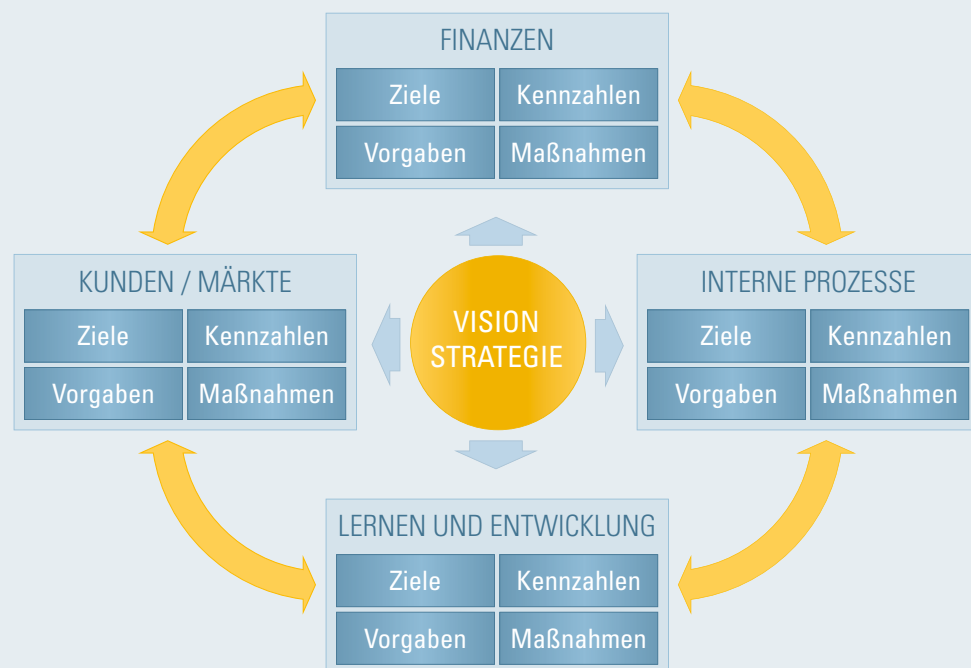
FINANZEN

| Ziele | Kennzahlen |
|---|---|
| Vorgaben | Maßnahmen |

KUNDEN / MÄRKTE

| Ziele | Kennzahlen |
|---|---|
| Vorgaben | Maßnahmen |

VISION STRATEGIE

INTERNE PROZESSE

| Ziele | Kennzahlen |
|---|---|
| Vorgaben | Maßnahmen |

LERNEN UND ENTWICKLUNG

| Ziele | Kennzahlen |
|---|---|
| Vorgaben | Maßnahmen |